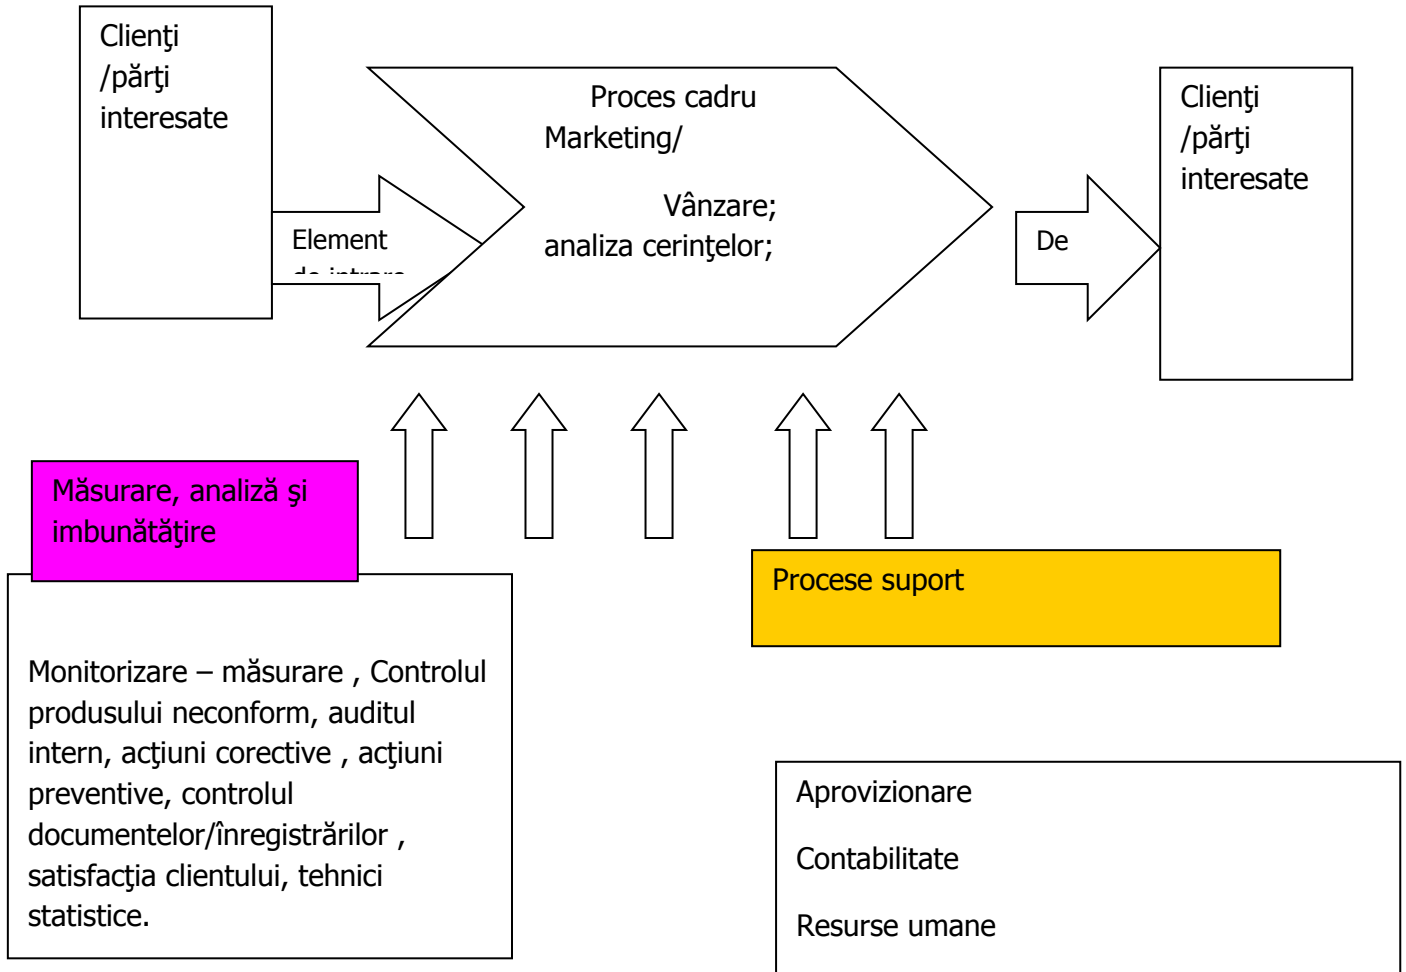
Clienţi /părţi interesate

Element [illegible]

Proces cadru Marketing/

Vânzare; analiza cerinţelor;

De

Clienţi /părţi interesate

Măsurare, analiză şi imbunătăţire

Monitorizare – măsurare , Controlul produsului neconform, auditul intern, acţiuni corective , acţiuni preventive, controlul documentelor/înregistrărilor , satisfacţia clientului, tehnici statistice.

Procese suport

Aprovizionare

Contabilitate

Resurse umane